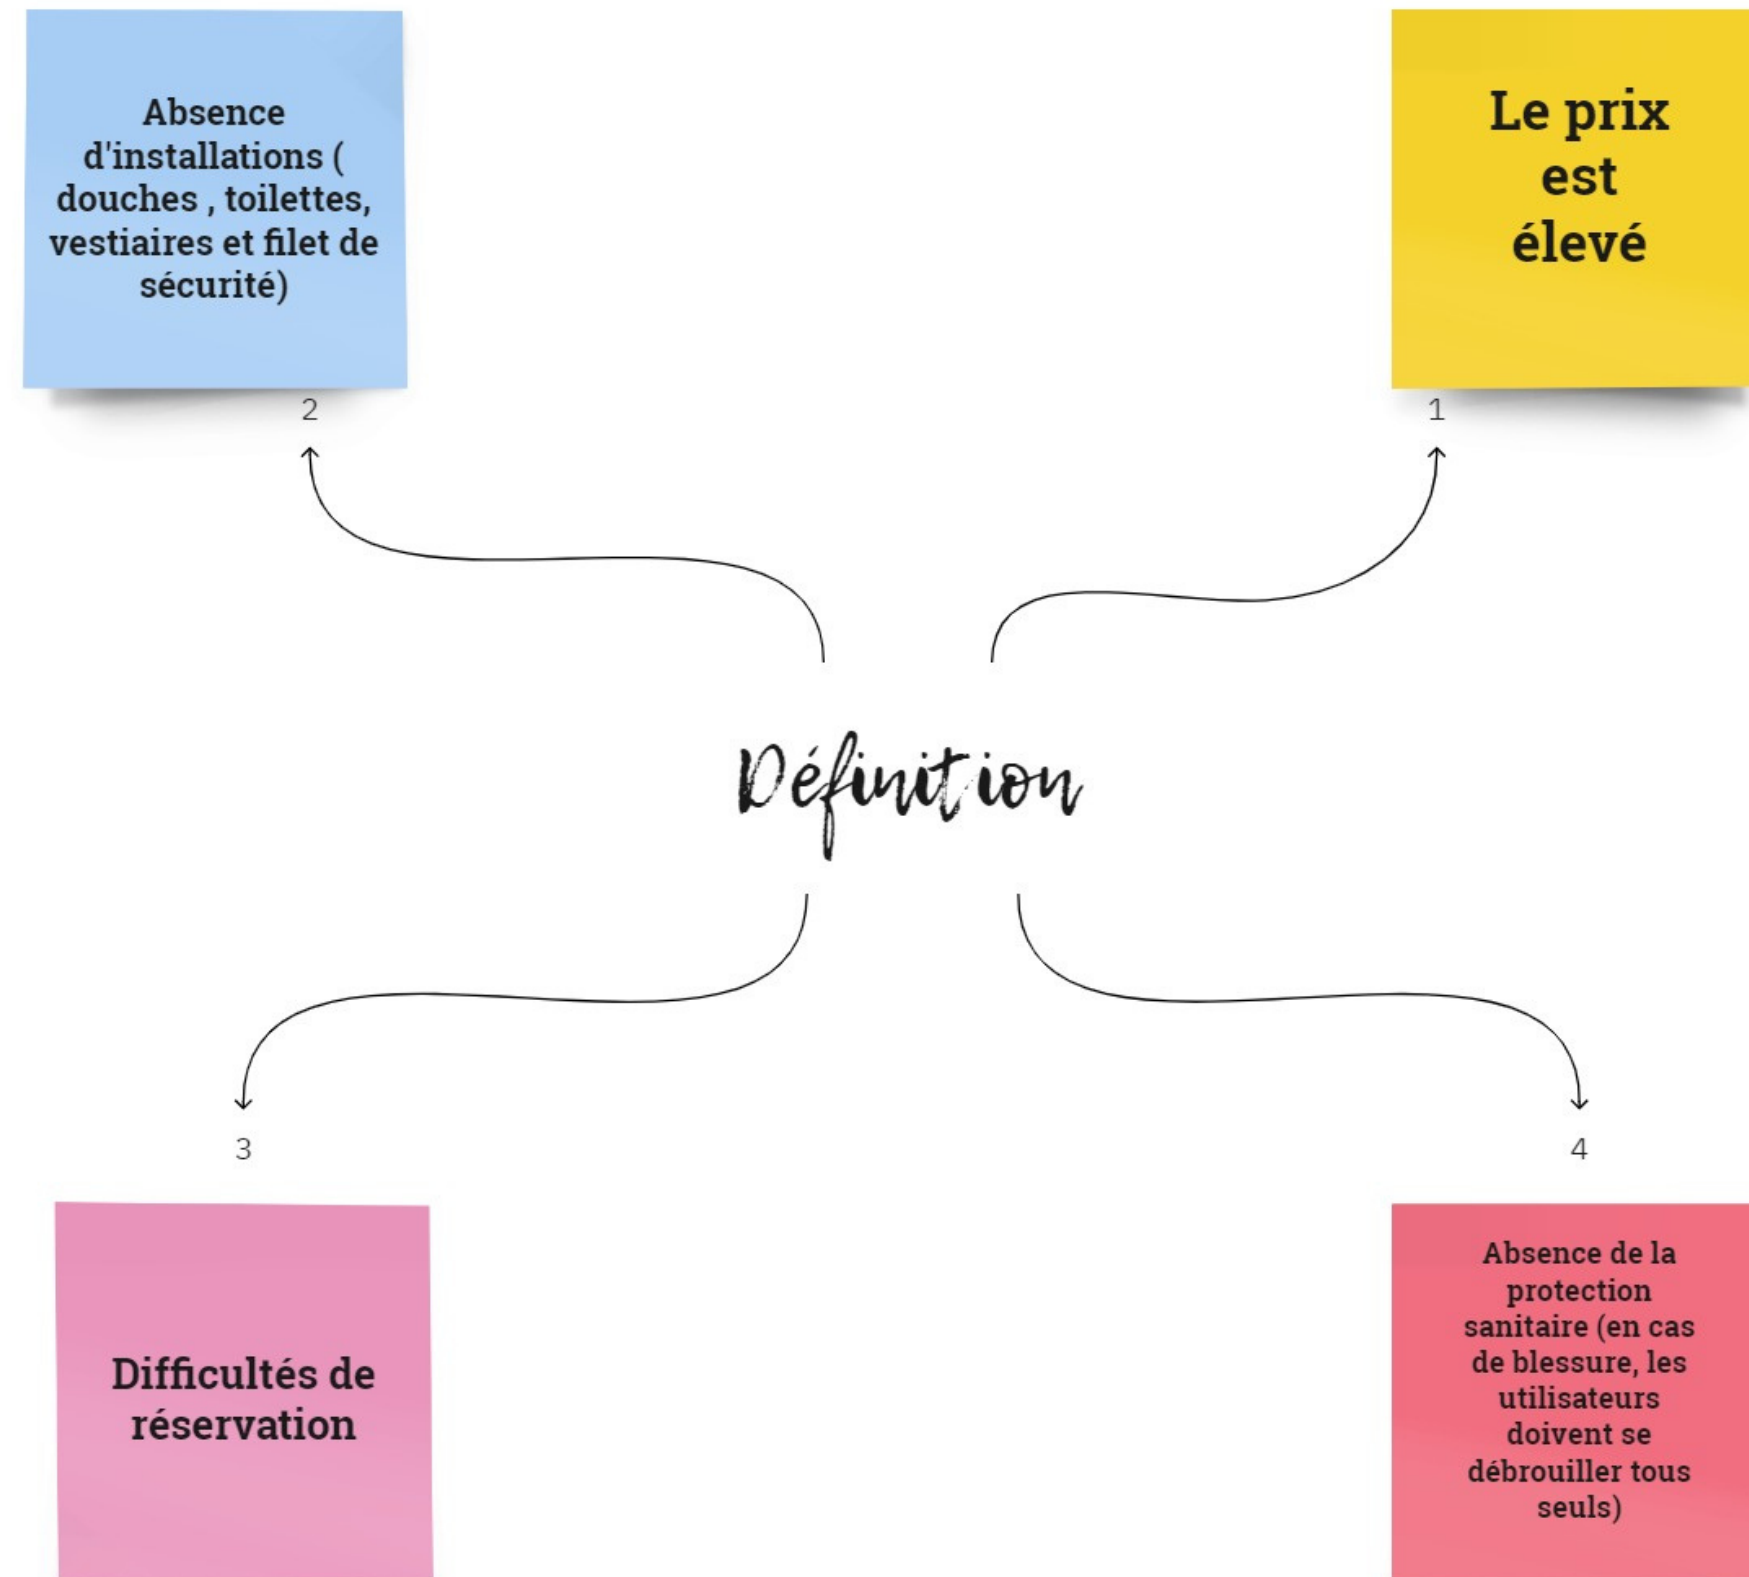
Absence d'installations ( douches , toilettes, vestiaires et filet de sécurité)

Le prix est élevé

2

1

Définition

3

4

Difficultés de réservation

Absence de la protection sanitaire (en cas de blessure, les utilisateurs doivent se débrouiller tous seuls)